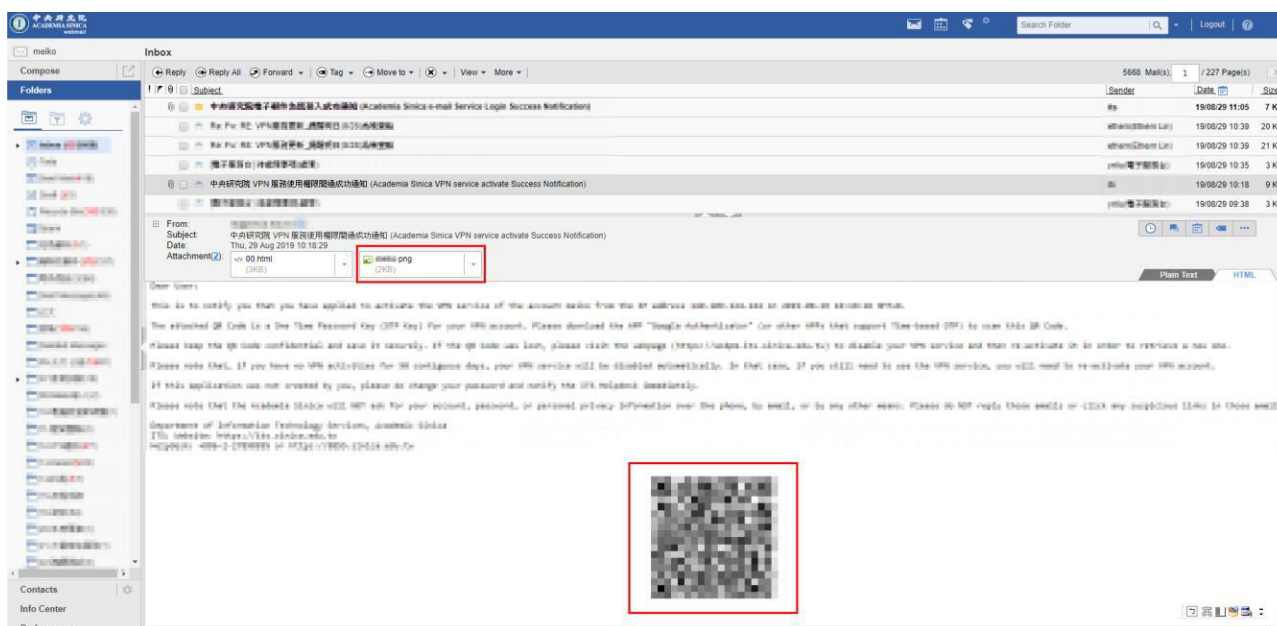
中央研究院 ACADEMIA SINICA webmail

Search Folder | Logout

meiko

Inbox

Compose

Folders

Reply | Reply All | Forward | Tag | Move to | View | More

5668 Mail(s) | 1 | / 227 Page(s)

Subject | Sender | Date | Size

中央研究院電子郵件系統登入成功通知 (Academia Sinica e-mail Service Login Success Notification) | 19/08/29 11:05 | 7 K

Re: Fw: RE: VPN服務更新_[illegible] | 19/08/29 10:39 | 20 K

Re: Fw: RE: VPN服務更新_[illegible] | 19/08/29 10:39 | 21 K

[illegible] | 19/08/29 10:35 | 3 K

中央研究院 VPN 服務使用權限開通成功通知 (Academia Sinica VPN service activate Success Notification) | 19/08/29 10:18 | 9 K

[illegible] | 19/08/29 09:38 | 3 K

From: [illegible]
Subject: 中央研究院 VPN 服務使用權限開通成功通知 (Academia Sinica VPN service activate Success Notification)
Date: Thu, 29 Aug 2019 10:18:29
Attachment(2) 00.html (3KB) | meiko.png (2KB)

Plain Text | HTML

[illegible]

Contacts

Info Center